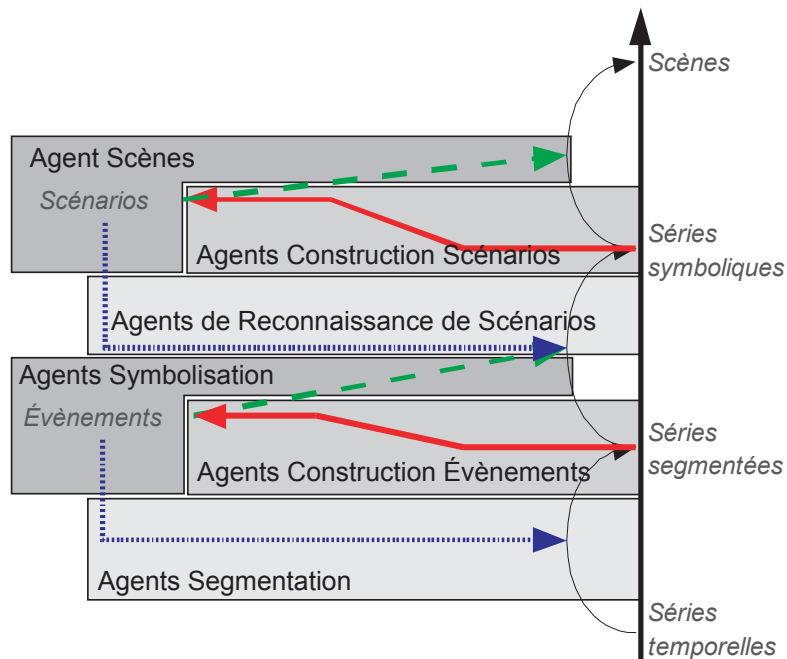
Scènes

Agent Scènes

Scénarios

Agents Construction Scénarios

Séries symboliques

Agents de Reconnaissance de Scénarios

Agents Symbolisation

Évènements

Agents Construction Évènements

Séries segmentées

Agents Segmentation

Séries temporelles